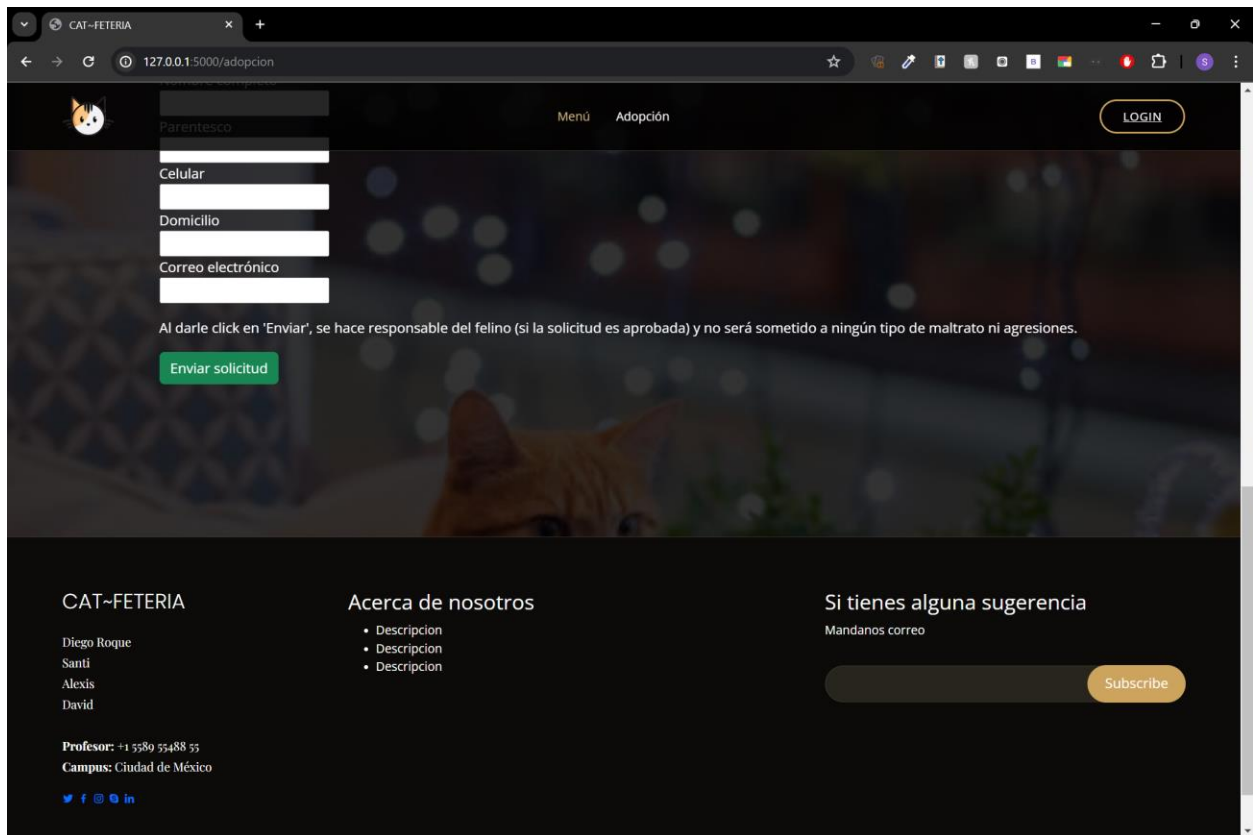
CAT~FETERIA

127.0.0.1:5000/adopcion

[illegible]

Menú Adopción

LOGIN

Parentesco

Celular

Domicilio

Correo electrónico

Al darle click en 'Enviar', se hace responsable del felino (si la solicitud es aprobada) y no será sometido a ningún tipo de maltrato ni agresiones.

Enviar solicitud

CAT~FETERIA

Diego Roque
Santi
Alexis
David

**Profesor:** +1 5589 55488 55
**Campus:** Ciudad de México

Acerca de nosotros

- Descripcion
- Descripcion
- Descripcion

Si tienes alguna sugerencia

Mandanos correo

Subscribe